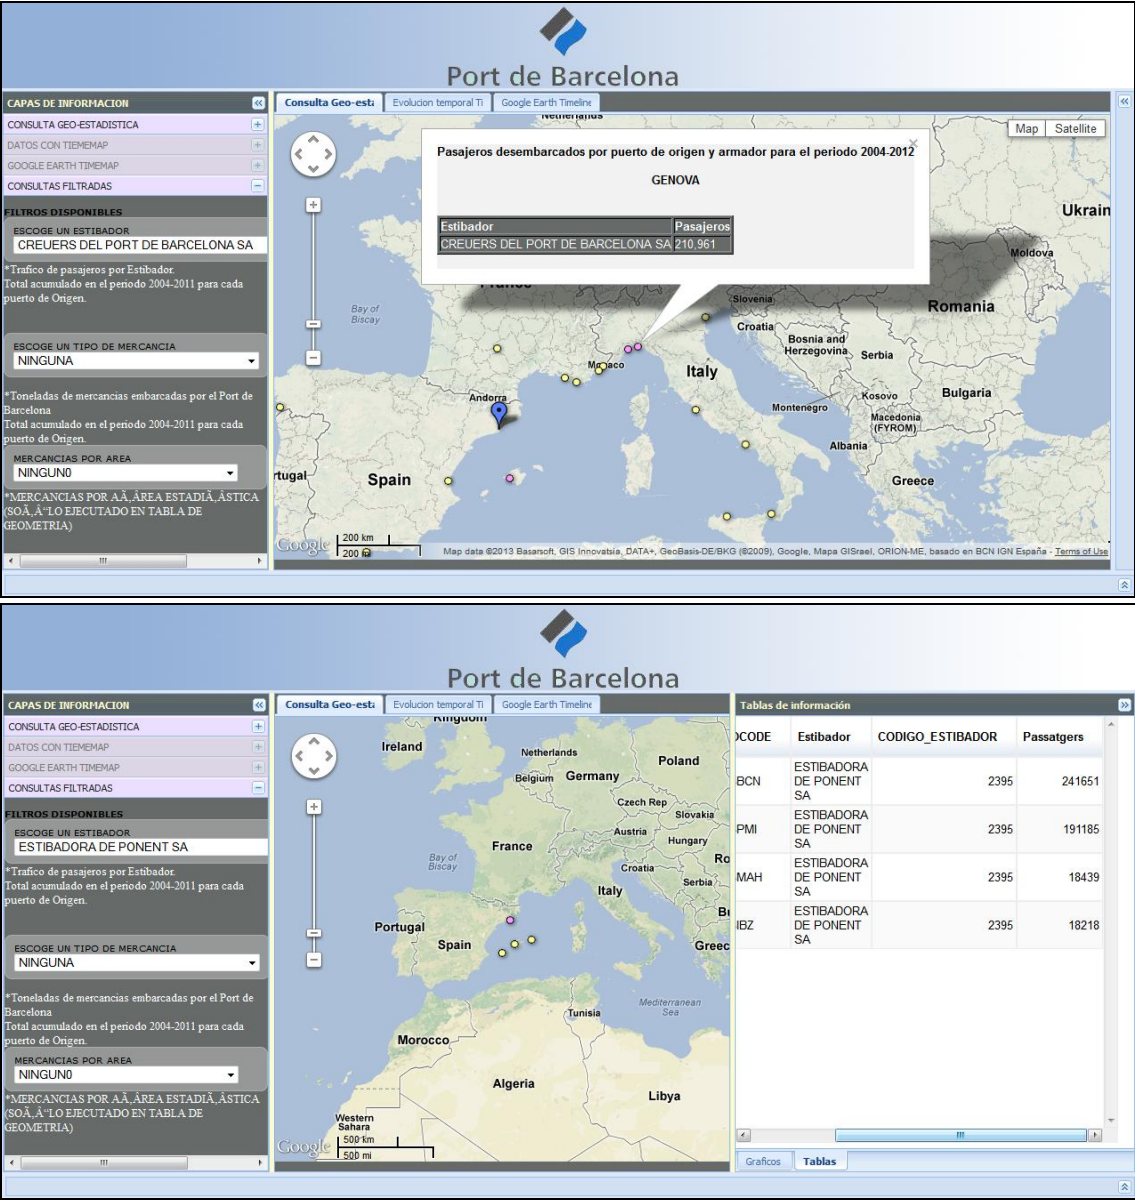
Port de Barcelona

CAPAS DE INFORMACION
CONSULTA GEO-ESTADISTICA
DATOS CON TIEMEMAP
GOOGLE EARTH TIMEMAP
CONSULTAS FILTRADAS
FILTROS DISPONIBLES
ESCOGE UN ESTIBADOR
CREUERS DEL PORT DE BARCELONA SA
*Trafico de pasajeros por Estibador.
Total acumulado en el periodo 2004-2011 para cada puerto de Origen.

ESCOGE UN TIPO DE MERCANCIA
NINGUNA
*Toneladas de mercancias embarcadas por el Port de Barcelona
Total acumulado en el periodo 2004-2011 para cada puerto de Origen.
MERCANCIAS POR AREA
NINGUN0
*MERCANCIAS POR AÃ,ÂREA ESTADIÃ,ÂSTICA (SOÃ,Â"LO EJECUTADO EN TABLA DE GEOMETRIA)

Consulta Geo-esta | Evolucion temporal Ti | Google Earth Timeline

Map | Satellite

Pasajeros desembarcados por puerto de origen y armador para el periodo 2004-2012

GENOVA

| Estibador | Pasajeros |
|---|---|
| CREUERS DEL PORT DE BARCELONA SA | 210,961 |

Netherlands
Ukrain
Moldova
France
Bay of Biscay
Slovenia
Romania
Croatia
Bosnia and Herzegovina
Serbia
Monaco
Italy
Andorra
Kosovo
Bulgaria
Montenegro
Macedonia (FYROM)
Albania
rtugal
Spain
Greece
Google
200 km
200 mi
Map data ©2013 Basarsoft, GIS Innovatsia, DATA+, GeoBasis-DE/BKG (©2009), Google, Mapa GISrael, ORION-ME, basado en BCN IGN España - Terms of Use

Port de Barcelona

CAPAS DE INFORMACION
CONSULTA GEO-ESTADISTICA
DATOS CON TIEMEMAP
GOOGLE EARTH TIMEMAP
CONSULTAS FILTRADAS
FILTROS DISPONIBLES
ESCOGE UN ESTIBADOR
ESTIBADORA DE PONENT SA
*Trafico de pasajeros por Estibador.
Total acumulado en el periodo 2004-2011 para cada puerto de Origen.

ESCOGE UN TIPO DE MERCANCIA
NINGUNA
*Toneladas de mercancias embarcadas por el Port de Barcelona
Total acumulado en el periodo 2004-2011 para cada puerto de Origen.
MERCANCIAS POR AREA
NINGUN0
*MERCANCIAS POR AÃ,ÂREA ESTADIÃ,ÂSTICA (SOÃ,Â"LO EJECUTADO EN TABLA DE GEOMETRIA)

Consulta Geo-esta | Evolucion temporal Ti | Google Earth Timeline

Kingdom
Ireland
Netherlands
Poland
Belgium
Germany
Czech Rep
Slovakia
Austria
Hungary
France
Bay of Biscay
Ro
Croatia
Serbia
Italy
Portugal
Spain
Br
Greec
Tunisia
Mediterranean Sea
Morocco
Algeria
Libya
Western Sahara
Google
500 km
500 mi

Tablas de información

| )CODE | Estibador | CODIGO_ESTIBADOR | Passatgers |
|---|---|---|---|
| BCN | ESTIBADORA DE PONENT SA | 2395 | 241651 |
| PMI | ESTIBADORA DE PONENT SA | 2395 | 191185 |
| MAH | ESTIBADORA DE PONENT SA | 2395 | 18439 |
| IBZ | ESTIBADORA DE PONENT SA | 2395 | 18218 |

Graficos | Tablas